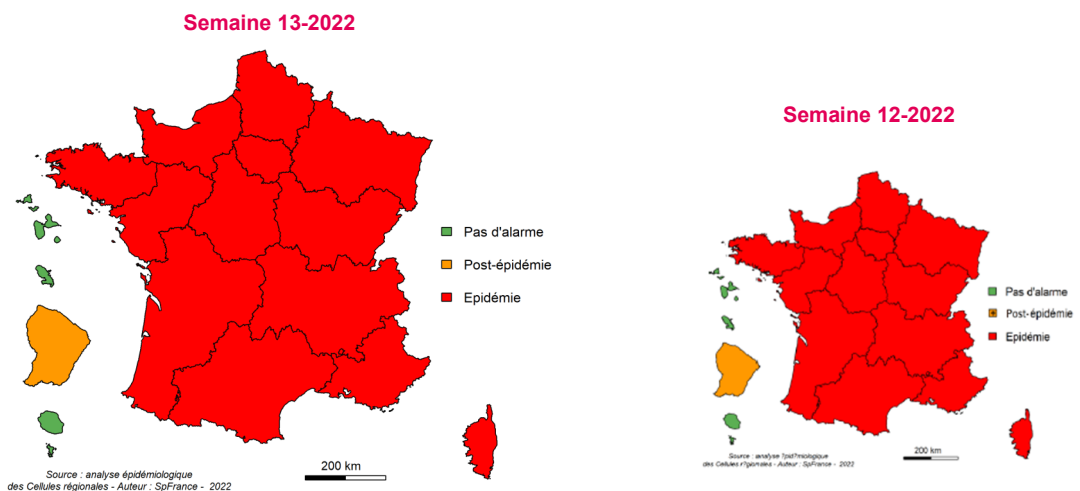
Semaine 13-2022

Pas d'alarme
Post-épidémie
Epidémie

200 km

Source : analyse épidémiologique des Cellules régionales - Auteur : SpFrance - 2022

Semaine 12-2022

Pas d'alarme
Post-épidémie
Epidémie

200 km

Source : analyse ?pid?miologique des Cellules r?gionales - Auteur : SpFrance - 2022